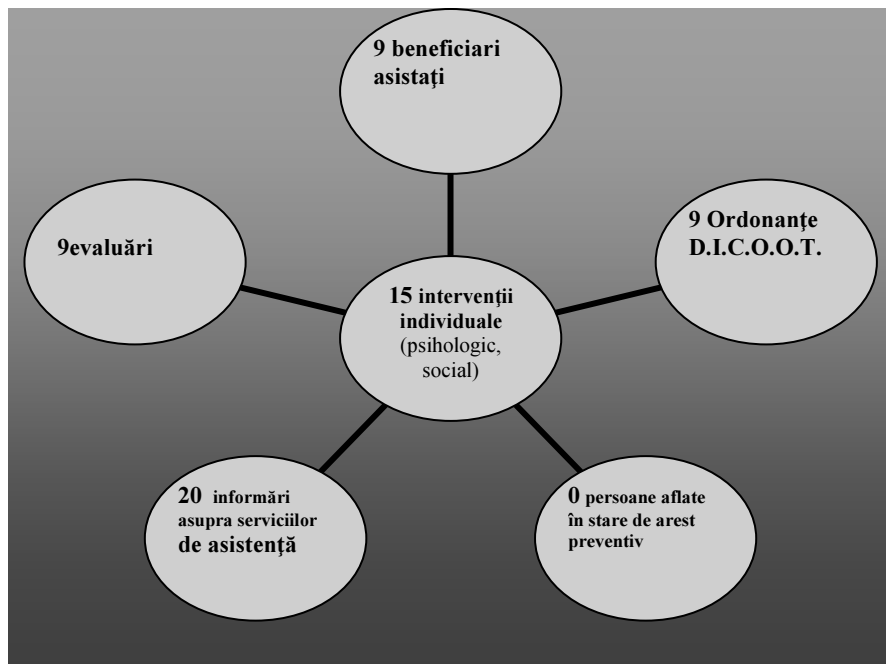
9 beneficiari asistaţi

9evaluări

15 intervenţii individuale (psihologic, social)

9 Ordonanţe D.I.C.O.O.T.

20 informări asupra serviciilor de asistenţă

0 persoane aflate în stare de arest preventiv